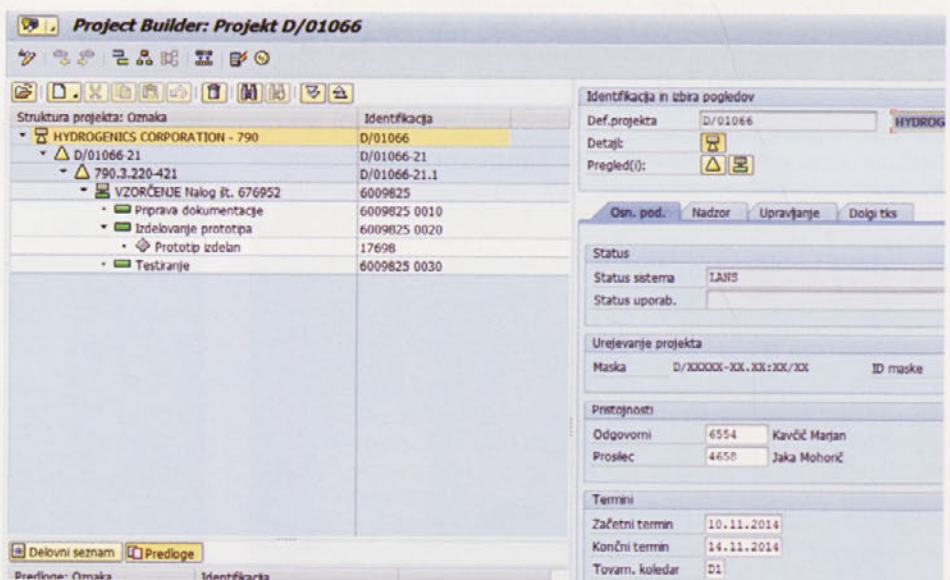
Project Builder: Projekt D/01066

| Struktura projekta: Oznaka | Identifikacija |
|---|---|
| HYDROGENICS CORPORATION - 790 | D/01066 |
| D/01066-21 | D/01066-21 |
| 790.3.220-421 | D/01066-21.1 |
| VZORČENJE Nalog št. 676952 | 6009825 |
| Priprava dokumentacije | 6009825 0010 |
| Izdelovanje prototipa | 6009825 0020 |
| Prototip izdelan | 17698 |
| Testiranje | 6009825 0030 |

Delovni seznam | Predloge

Predloge: Oznaka | Identifikacija

Identifikacija in izbira pogledov

Def.projekta D/01066 HYDROG

Detajl:

Pregled(i):

Osn. pod. | Nadzor | Upravljanje | Dolgi tks

Status

Status sistema LANS

Status uporab.

Urejevanje projekta

Maska D/XXXXX-XX.XX:XX/XX ID maske

Pristojnosti

Odgovorni 6554 Kavčič Marjan

Prosilec 4658 Jaka Mohorič

Termini

Začetni termin 10.11.2014

Končni termin 14.11.2014

Tovarn. koledar D1